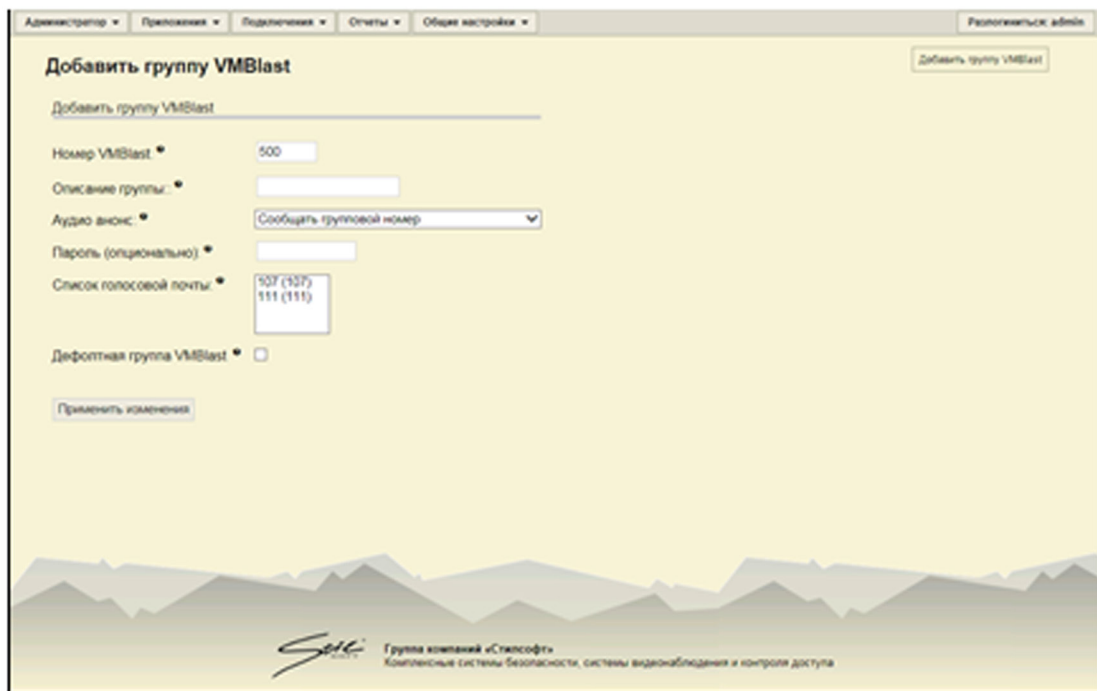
Администратор ▾ Приложения ▾ Подключения ▾ Отчеты ▾ Общие настройки ▾

Разлогиниться: admin

Добавить группу VMBlast

Добавить группу VMBlast

Добавить группу VMBlast

Номер VMBlast: 500

Описание группы:

Аудио анонс: Сообщать групповой номер

Пароль (опционально):

Список голосовой почты: 107 (107) 111 (111)

Дефолтная группа VMBlast

Применить изменения

Группа компаний «Стилсофт»
Комплексные системы безопасности, системы видеонаблюдения и контроля доступа